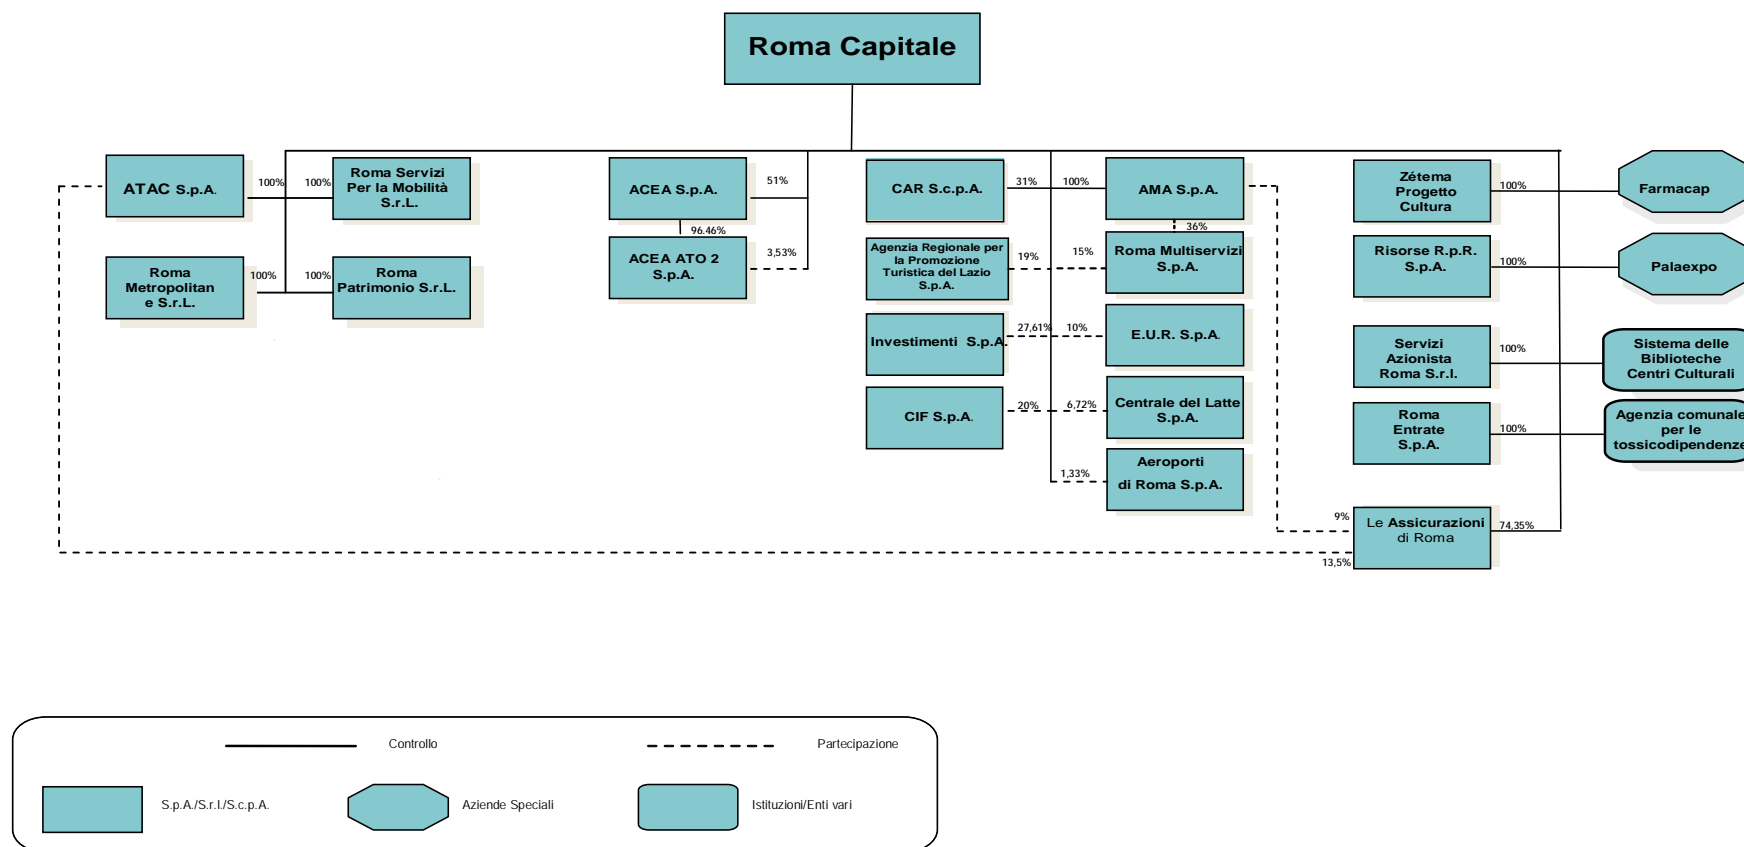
Roma Capitale

ATAC S.p.A.

100%

100%

Roma Servizi Per la Mobilità S.r.L.

Roma Metropolitan e S.r.L.

100%

100%

Roma Patrimonio S.r.L.

ACEA S.p.A.

51%

96,46%

ACEA ATO 2 S.p.A.

3,53%

CAR S.c.p.A.

31%

100%

AMA S.p.A.

36%

Agenzia Regionale per la Promozione Turistica del Lazio S.p.A.

19%

15%

Roma Multiservizi S.p.A.

Investimenti S.p.A.

27,61%

10%

E.U.R. S.p.A.

CIF S.p.A.

20%

6,72%

Centrale del Latte S.p.A.

1,33%

Aeroporti di Roma S.p.A.

Zétema Progetto Cultura

100%

Farmacap

Risorse R.p.R. S.p.A.

100%

Palaexpo

Servizi Azionista Roma S.r.l.

100%

Sistema delle Biblioteche Centri Culturali

Roma Entrate S.p.A.

100%

Agenzia comunale per le tossicodipendenze

9%

Le Assicurazioni di Roma

74,35%

13,5%

Controllo

Partecipazione

S.p.A./S.r.l./S.c.p.A.

Aziende Speciali

Istituzioni/Enti vari